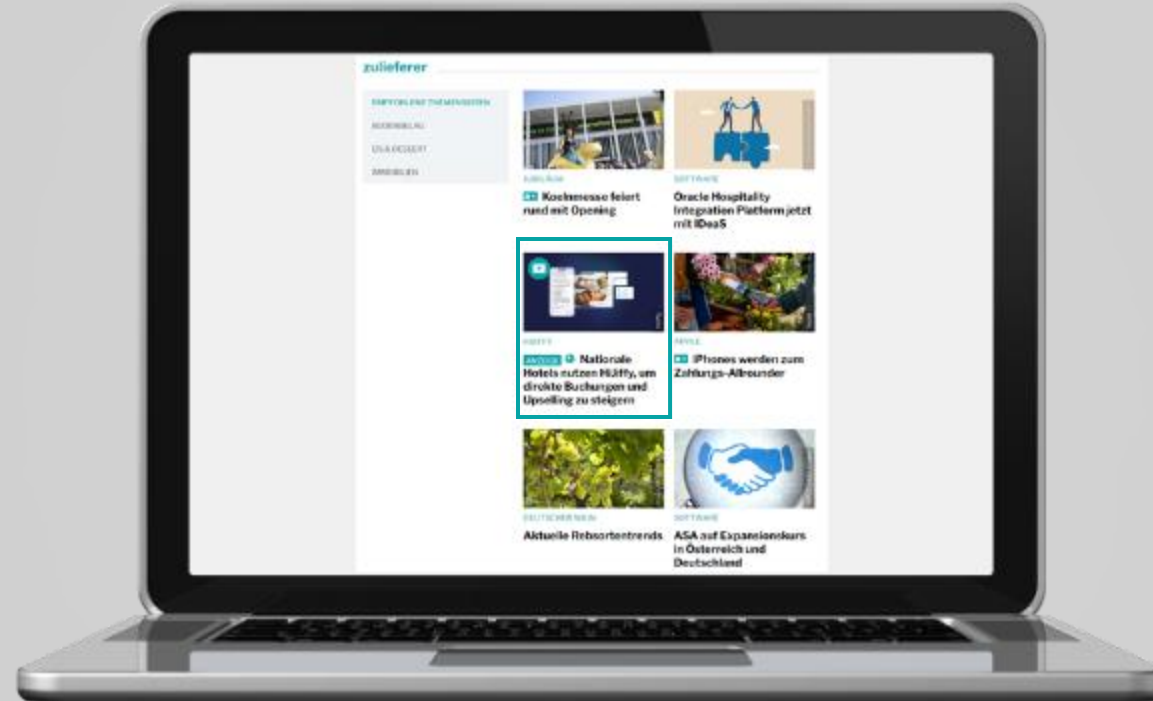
zulieferer

EMPFOHLENE THEMENSEITEN

BOOKING

USA DESSERT

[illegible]

JUBILÄUM

Kochmesse feiert rund mit Opening

SOFTWARE

Oracle Hospitality Integration Platform jetzt mit IDeaS

HIJIFFY

ANZEIGE Nationale Hotels nutzen Hijiffy, um direkte Buchungen und Upselling zu steigern

APPLE

iPhones werden zum Zahlungs-Allrounder

DEUTSCHER WEIN

Aktuelle Rebsortentrends

SOFTWARE

ASA auf Expansionskurs in Österreich und Deutschland